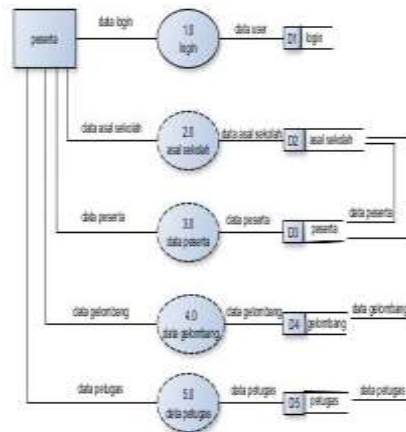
peserta

data login

1.0
login

data user

D1 login

data asal sekolah

2.0
asal sekolah

data asal sekolah

D2 asal sekolah

data peserta

3.0
data peserta

data peserta

D3 peserta

data peserta

data gelombang

4.0
data gelombang

data gelombang

D4 gelombang

data gelombang

data petugas

5.0
data petugas

data petugas

D5 petugas

data petugas